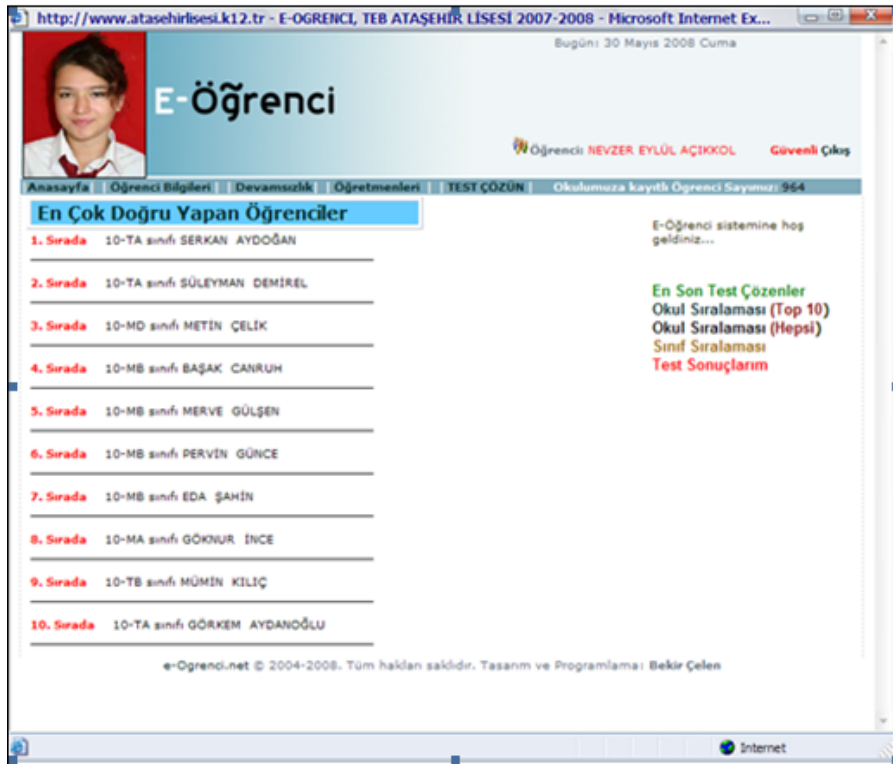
http://www.atasehirlisesi.k12.tr - E-OGRENCI, TEB ATAŞEHİR LİSESİ 2007-2008 - Microsoft Internet Ex...

Bugün: 30 Mayıs 2008 Cuma

E-Öğrenci

Öğrenci: NEVZER EYLÜL AÇIKKOL

Güvenli Çıkış

Anasayfa | Öğrenci Bilgileri | Devamsızlık | Öğretmenleri | TEST ÇÖZÜN | Okulumuza kayıtlı Öğrenci Sayımız: 964

En Çok Doğru Yapan Öğrenciler

1. Sırada 10-TA sınıfı SERKAN AYDOĞAN

2. Sırada 10-TA sınıfı SÜLEYMAN DEMİREL

3. Sırada 10-MD sınıfı METİN ÇELİK

4. Sırada 10-MB sınıfı BAŞAK CANRUH

5. Sırada 10-MB sınıfı MERVE GÜLŞEN

6. Sırada 10-MB sınıfı PERVİN GÜNCE

7. Sırada 10-MB sınıfı EDA ŞAHİN

8. Sırada 10-MA sınıfı GÖKNUR İNCE

9. Sırada 10-TB sınıfı MÜMİN KILIÇ

10. Sırada 10-TA sınıfı GÖRKEM AYDANOĞLU

E-Öğrenci sistemine hoş geldiniz...

En Son Test Çözenler
Okul Sıralaması (Top 10)
Okul Sıralaması (Hepsi)
Sınıf Sıralaması
Test Sonuçlarım

e-Ogrenci.net © 2004-2008. Tüm hakları saklıdır. Tasarım ve Programlama: Bekir Çelen

Internet